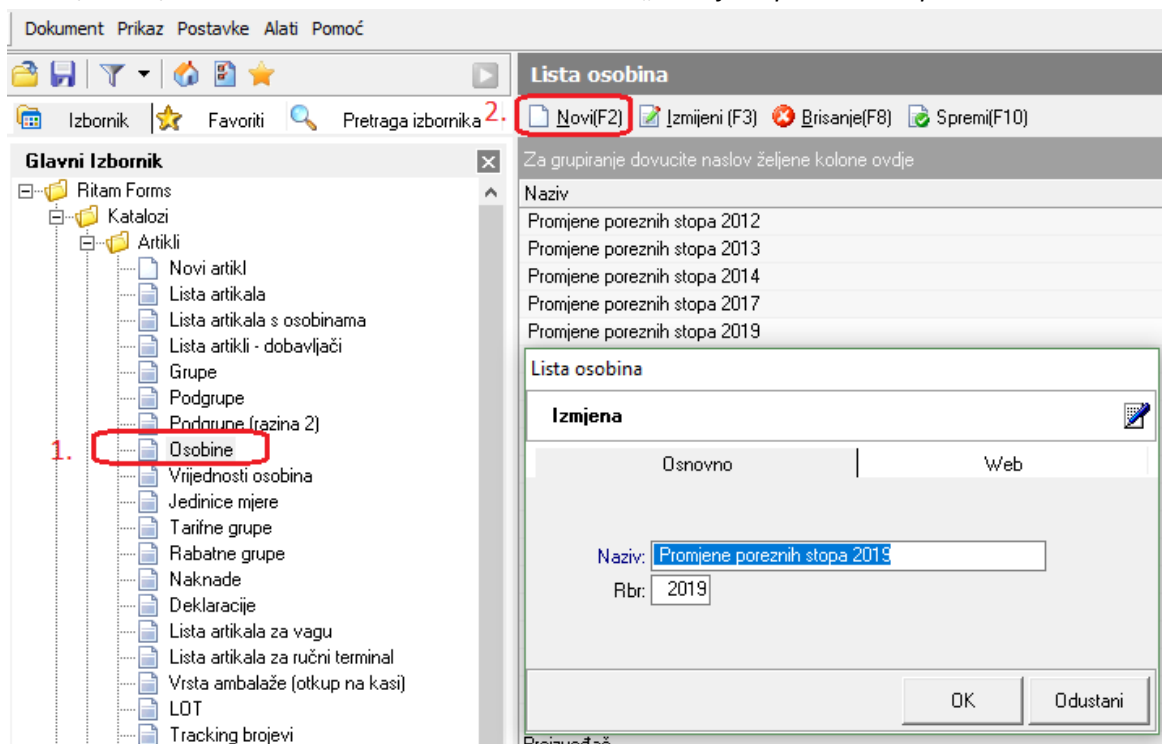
Dokument Prikaz Postavke Alati Pomoć

Izbornik Favoriti Pretraga izbornika 2.

Glavni Izbornik

Ritam Forms
Katalozi
Artikli
Novi artikl
Lista artikala
Lista artikala s osobinama
Lista artikli - dobavljači
Grupe
Podgrupe
Podgrupe (razina 2)
1. Osobine
Vrijednosti osobina
Jedinice mjere
Tarifne grupe
Rabatne grupe
Naknade
Deklaracije
Lista artikala za vagu
Lista artikala za ručni terminal
Vrsta ambalaže (otkup na kasi)
LOT
Tracking brojevi

Lista osobina

Novi(F2) Izmjeni (F3) Brisanje(F8) Spremi(F10)

Za grupiranje dovucite naslov željene kolone ovdje

| Naziv |
|---|
| Promjene poreznih stopa 2012 |
| Promjene poreznih stopa 2013 |
| Promjene poreznih stopa 2014 |
| Promjene poreznih stopa 2017 |
| Promjene poreznih stopa 2019 |

Lista osobina

Izmjena

Osnovno Web

Naziv: Promjene poreznih stopa 2019
Rbr: 2019

OK Odustani

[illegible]